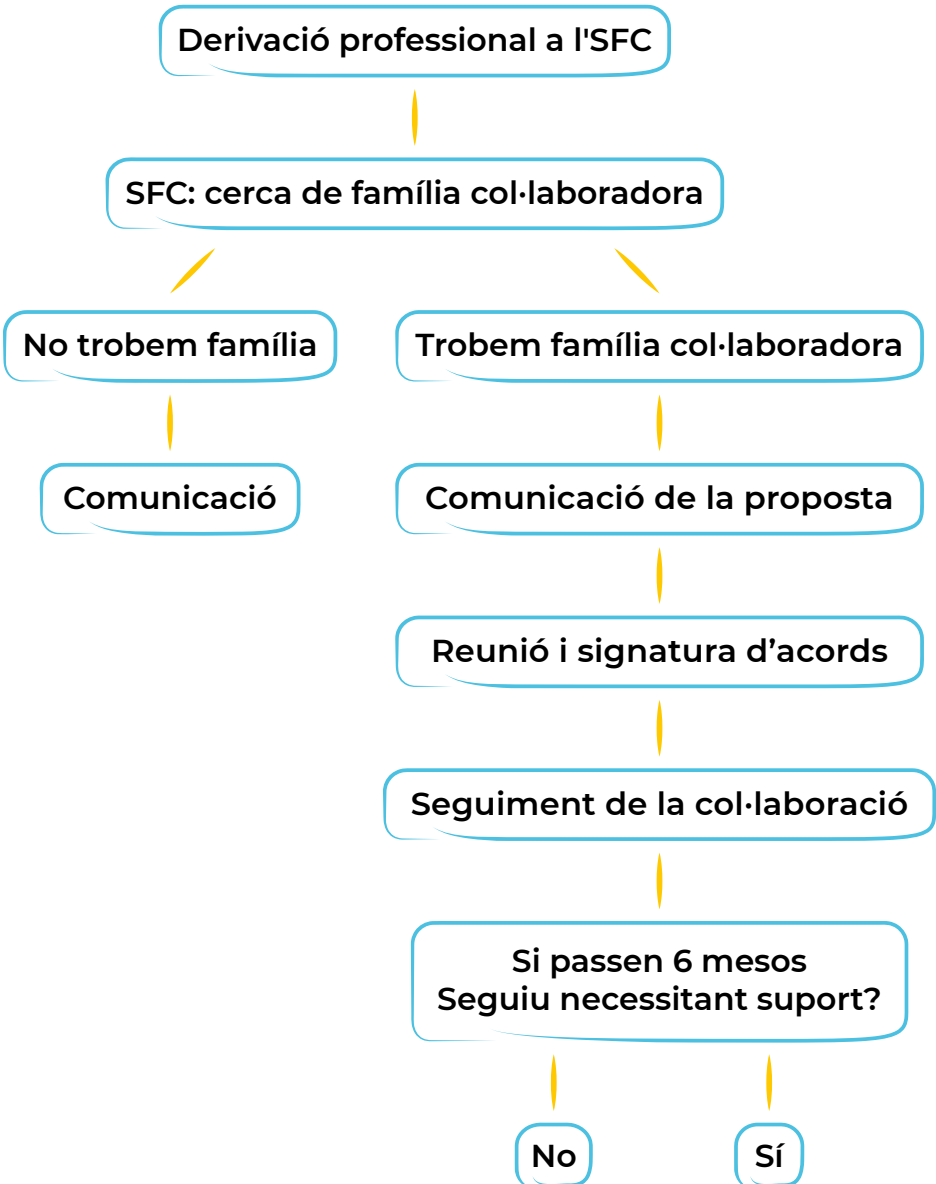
Derivació professional a l'SFC

SFC: cerca de família col·laboradora

No trobem família

Comunicació

Trobem família col·laboradora

Comunicació de la proposta

Reunió i signatura d’acords

Seguiment de la col·laboració

Si passen 6 mesos
Seguiu necessitant suport?

No

Sí